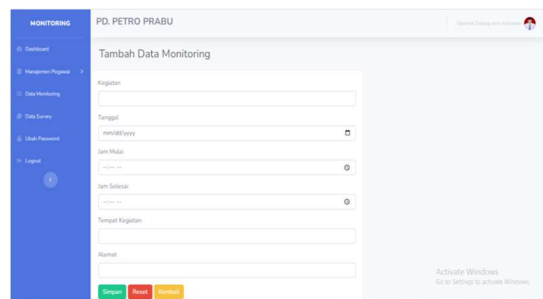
MONITORING

Dashboard

Manajemen Pegawai

Data Monitoring

Data Survey

Ubah Password

Logout

PD. PETRO PRABU

Selamat Datang anis budiyanto

Tambah Data Monitoring

Kegiatan

Tanggal

mm/dd/yyyy

Jam Mulai

--:-- --

Jam Selesai

--:-- --

Tempat Kegiatan

Alamat

Simpan Reset Kembali

Activate Windows
Go to Settings to activate Windows.